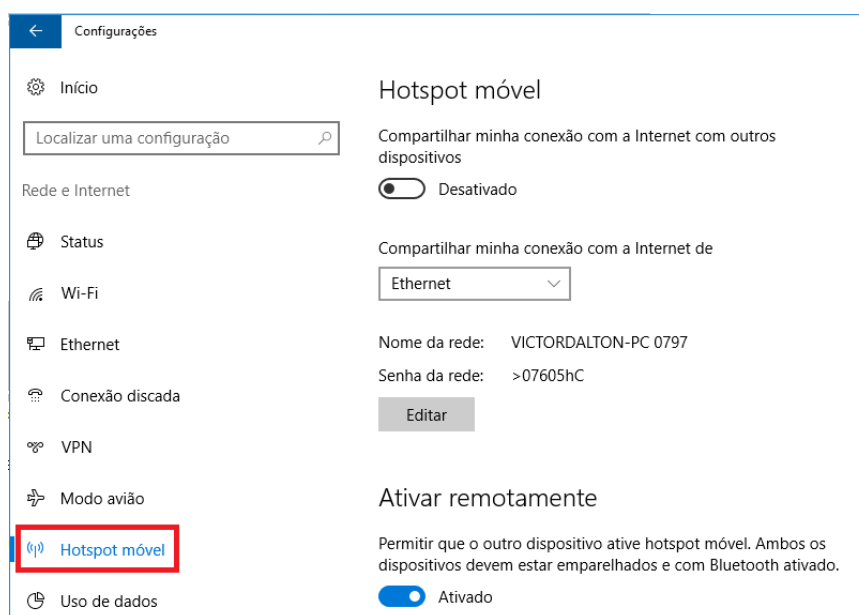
Configurações

Início

Localizar uma configuração

Rede e Internet

Status

Wi-Fi

Ethernet

Conexão discada

VPN

Modo avião

Hotspot móvel

Uso de dados

Hotspot móvel

Compartilhar minha conexão com a Internet com outros dispositivos

Desativado

Compartilhar minha conexão com a Internet de

Ethernet

Nome da rede: VICTORDALTON-PC 0797

Senha da rede: >07605hC

Editar

Ativar remotamente

Permitir que o outro dispositivo ative hotspot móvel. Ambos os dispositivos devem estar emparelhados e com Bluetooth ativado.

Ativado